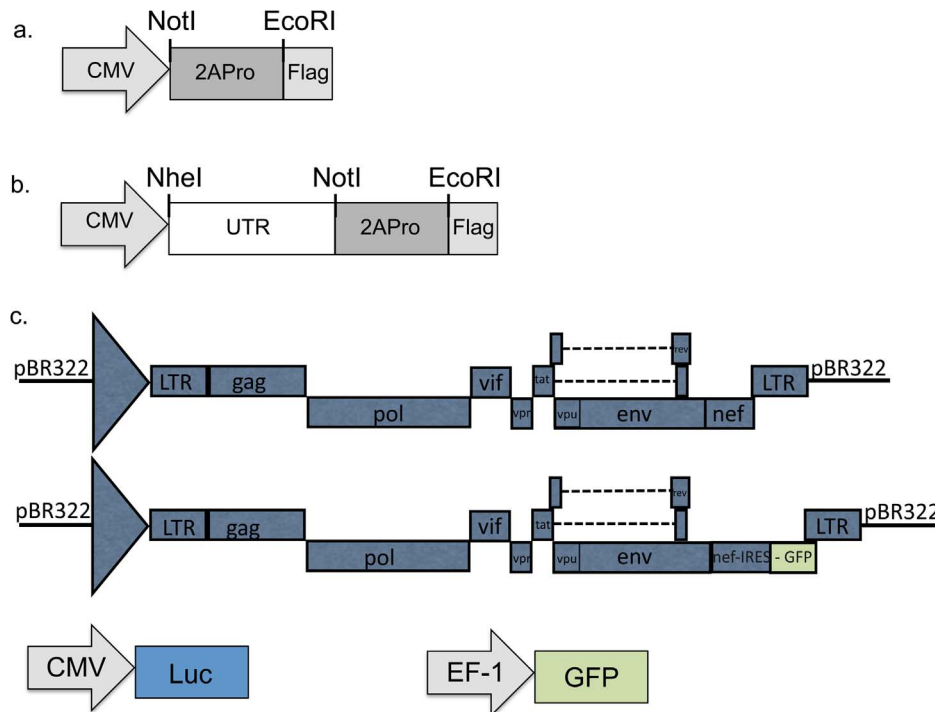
a.

NotI EcoRI

CMV 2APro Flag

b.

NheI NotI EcoRI

CMV UTR 2APro Flag

c.

pBR322 LTR gag vif tat rev LTR pBR322

pol vpr vpu env nef

pBR322 LTR gag vif tat rev LTR pBR322

pol vpr vpu env nef-IRES - GFP

CMV Luc

EF-1 GFP